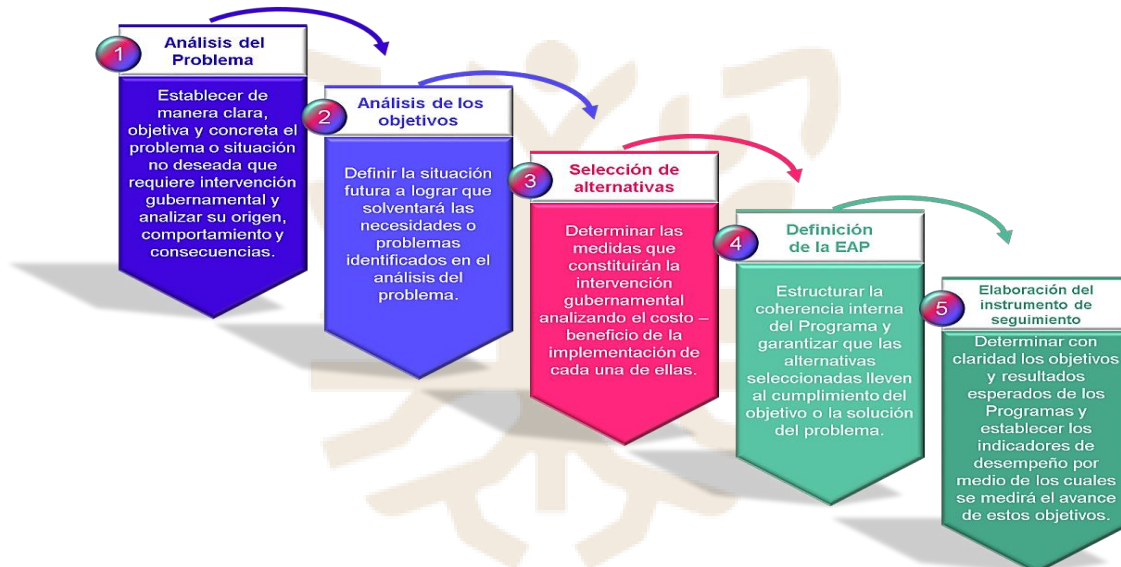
1
Análisis del Problema

Establecer de manera clara, objetiva y concreta el problema o situación no deseada que requiere intervención gubernamental y analizar su origen, comportamiento y consecuencias.

2
Análisis de los objetivos

Definir la situación futura a lograr que solventará las necesidades o problemas identificados en el análisis del problema.

3
Selección de alternativas

Determinar las medidas que constituirán la intervención gubernamental analizando el costo – beneficio de la implementación de cada una de ellas.

4
Definición de la EAP

Estructurar la coherencia interna del Programa y garantizar que las alternativas seleccionadas lleven al cumplimiento del objetivo o la solución del problema.

5
Elaboración del instrumento de seguimiento

Determinar con claridad los objetivos y resultados esperados de los Programas y establecer los indicadores de desempeño por medio de los cuales se medirá el avance de estos objetivos.